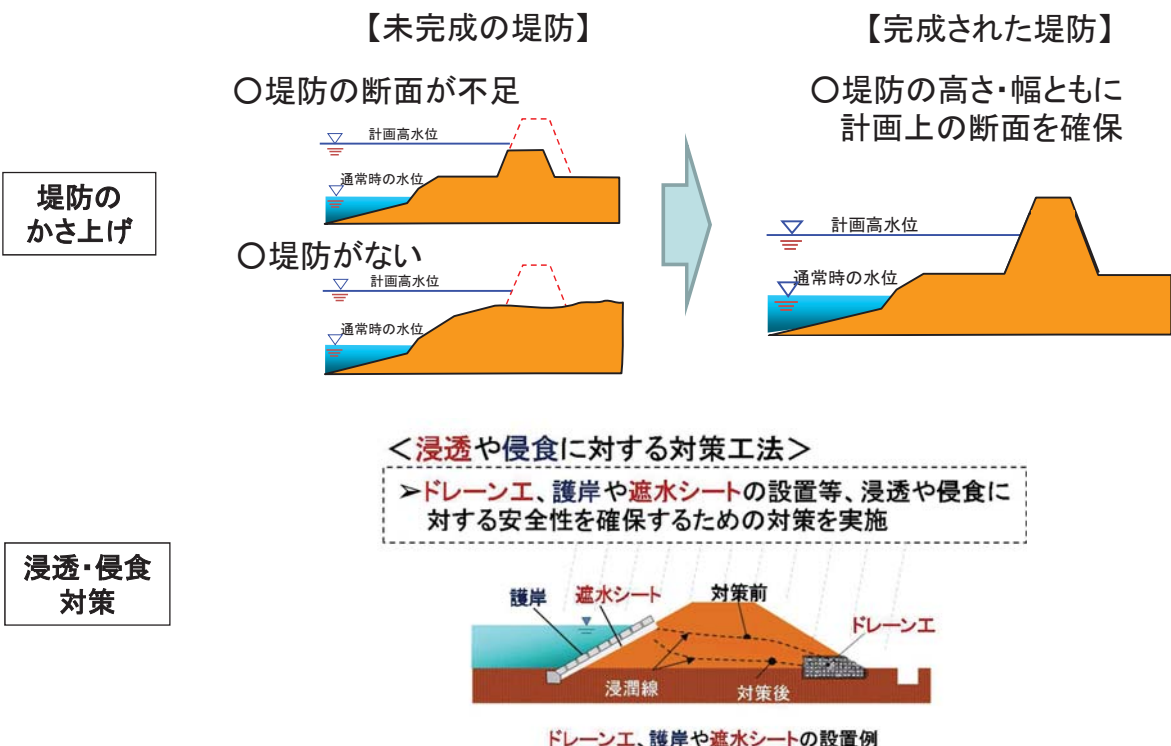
堤防のかさ上げ

【未完成の堤防】

○堤防の断面が不足

計画高水位

通常時の水位

○堤防がない

計画高水位

通常時の水位

【完成された堤防】

○堤防の高さ・幅ともに計画上の断面を確保

計画高水位

通常時の水位

浸透・侵食対策

＜浸透や侵食に対する対策工法＞

➢ドレーン工、護岸や遮水シートの設置等、浸透や侵食に対する安全性を確保するための対策を実施

護岸

遮水シート

対策前

ドレーン工

浸潤線

対策後

ドレーン工、護岸や遮水シートの設置例